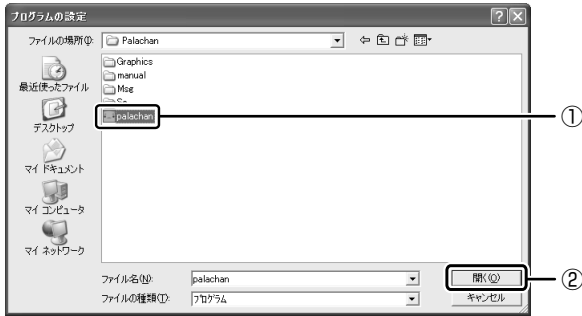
プログラムの設定

ファイルの場所(I): Palachan

最近使ったファイル

デスクトップ

マイ ドキュメント

マイ コンピュータ

マイ ネットワーク

Graphics
manual
Msg
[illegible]
palachan

①

ファイル名(N): palachan

ファイルの種類(T): プログラム

開く(O)

キャンセル

②